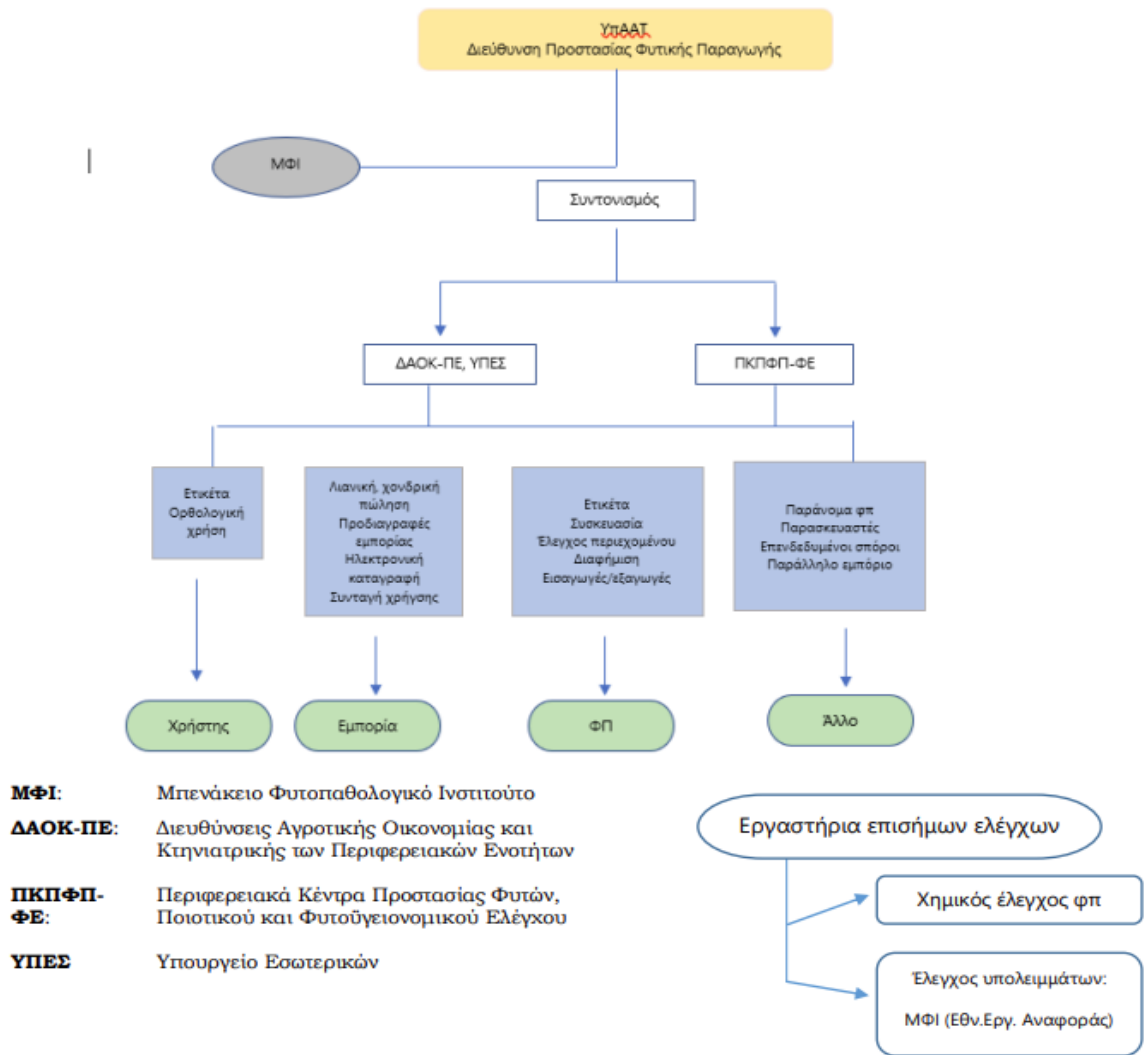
ΥπΑΑΤ
Διεύθυνση Προστασίας Φυτικής Παραγωγής

ΜΦΙ

Συντονισμός

ΔΑΟΚ-ΠΕ, ΥΠΕΣ

ΠΚΠΦΠ-ΦΕ

Ετικέτα
Ορθολογική χρήση

Λιανική, χονδρική πώληση
Προδιαγραφές εμπορίας
Ηλεκτρονική καταγραφή
Συνταγή χρήσης

Ετικέτα
Συσκευασία
Έλεγχος περιεχομένου
Διαφήμιση
Εισαγωγές/εξαγωγές

Παράνομα φπ
Παρασκευαστές
Επενδεδυμένοι σπόροι
Παράλληλο εμπόριο

Χρήστης

Εμπορία

ΦΠ

Άλλο

ΜΦΙ: Μπενάκειο Φυτοπαθολογικό Ινστιτούτο

ΔΑΟΚ-ΠΕ: Διευθύνσεις Αγροτικής Οικονομίας και Κτηνιατρικής των Περιφερειακών Ενοτήτων

ΠΚΠΦΠ-ΦΕ: Περιφερειακά Κέντρα Προστασίας Φυτών, Ποιοτικού και Φυτοϋγειονομικού Ελέγχου

ΥΠΕΣ Υπουργείο Εσωτερικών

Εργαστήρια επισήμων ελέγχων

Χημικός έλεγχος φπ

Έλεγχος υπολειμμάτων:
ΜΦΙ (Εθν.Εργ. Αναφοράς)